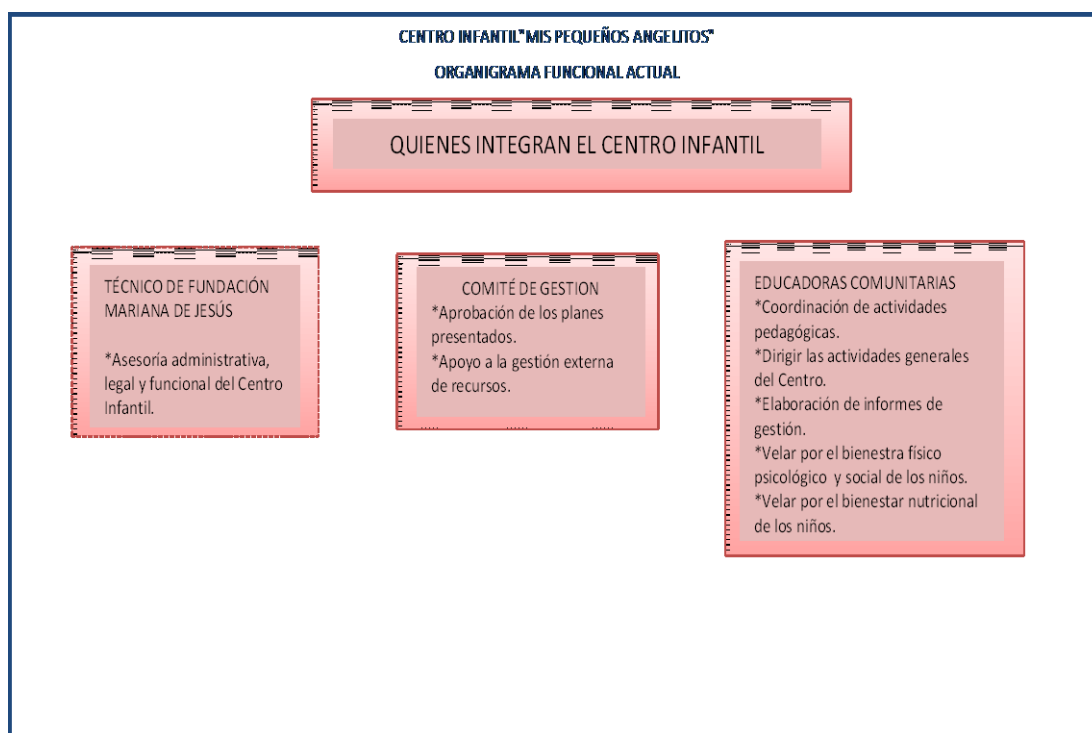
CENTRO INFANTIL"MIS PEQUEÑOS ANGELITOS"

ORGANIGRAMA FUNCIONAL ACTUAL

QUIENES INTEGRAN EL CENTRO INFANTIL

TÉCNICO DE FUNDACIÓN MARIANA DE JESÚS

*Asesoría administrativa, legal y funcional del Centro Infantil.

COMITÉ DE GESTION
*Aprobación de los planes presentados.
*Apoyo a la gestión externa de recursos.

EDUCADORAS COMUNITARIAS
*Coordinación de actividades pedagógicas.
*Dirigir las actividades generales del Centro.
*Elaboración de informes de gestión.
*Velar por el bienestra físico psicológico y social de los niños.
*Velar por el bienestar nutricional de los niños.